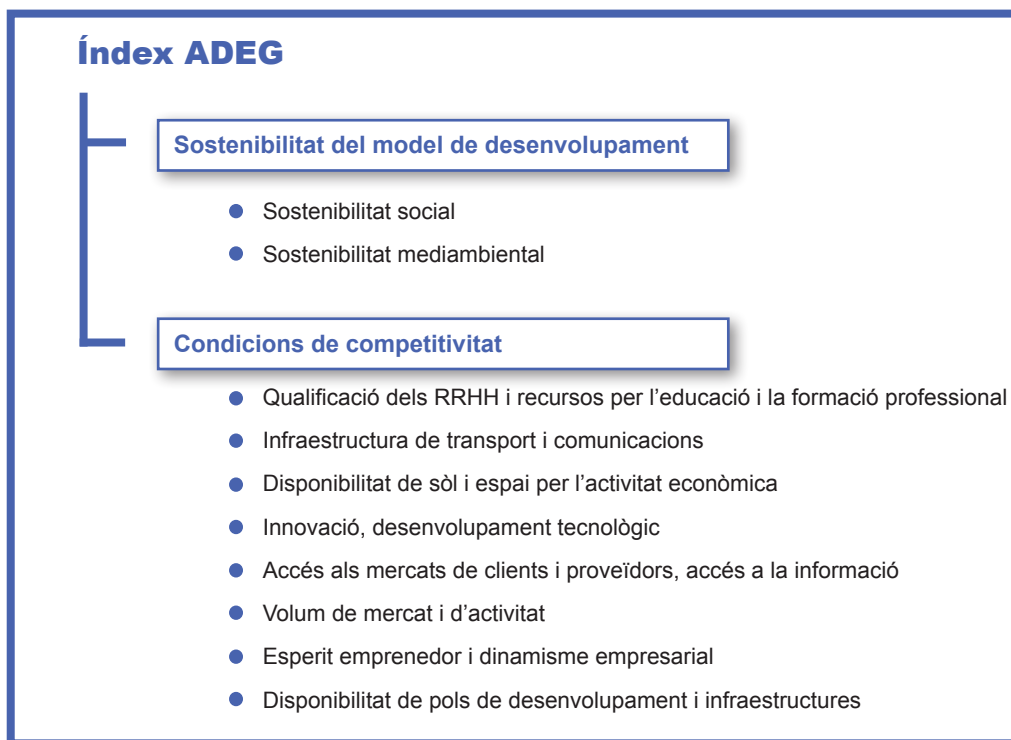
Índex ADEG

Sostenibilitat del model de desenvolupament

- Sostenibilitat social
- Sostenibilitat mediambiental

Condicions de competitivitat

- Qualificació dels RRHH i recursos per l’educació i la formació professional
- Infraestructura de transport i comunicacions
- Disponibilitat de sòl i espai per l’activitat econòmica
- Innovació, desenvolupament tecnològic
- Accés als mercats de clients i proveïdors, accés a la informació
- Volum de mercat i d’activitat
- Esperit emprenedor i dinamisme empresarial
- Disponibilitat de pols de desenvolupament i infraestructures